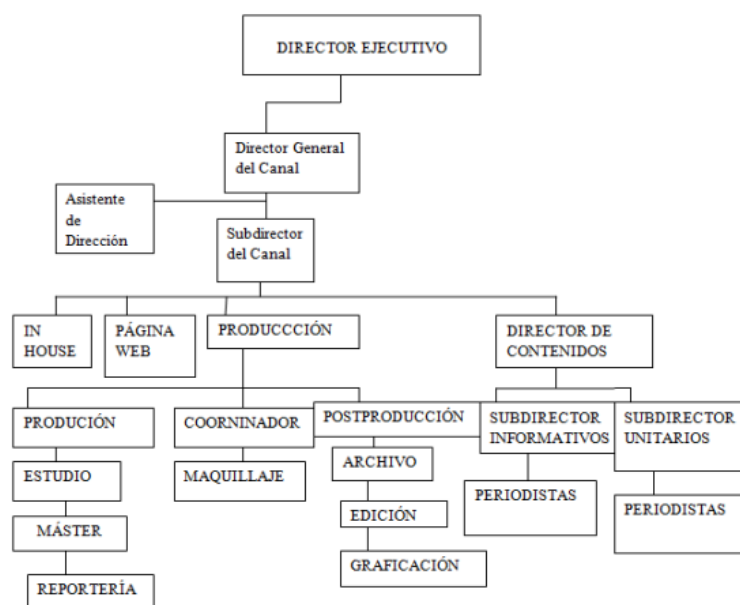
DIRECTOR EJECUTIVO

Director General del Canal

Asistente de Dirección

Subdirector del Canal

IN HOUSE

PÁGINA WEB

PRODUCCCIÓN

DIRECTOR DE CONTENIDOS

PRODUCIÓN

COORNINADOR

POSTPRODUCCIÓN

SUBDIRECTOR INFORMATIVOS

SUBDIRECTOR UNITARIOS

ESTUDIO

MAQUILLAJE

ARCHIVO

PERIODISTAS

PERIODISTAS

MÁSTER

EDICIÓN

GRAFICACIÓN

REPORTERÍA